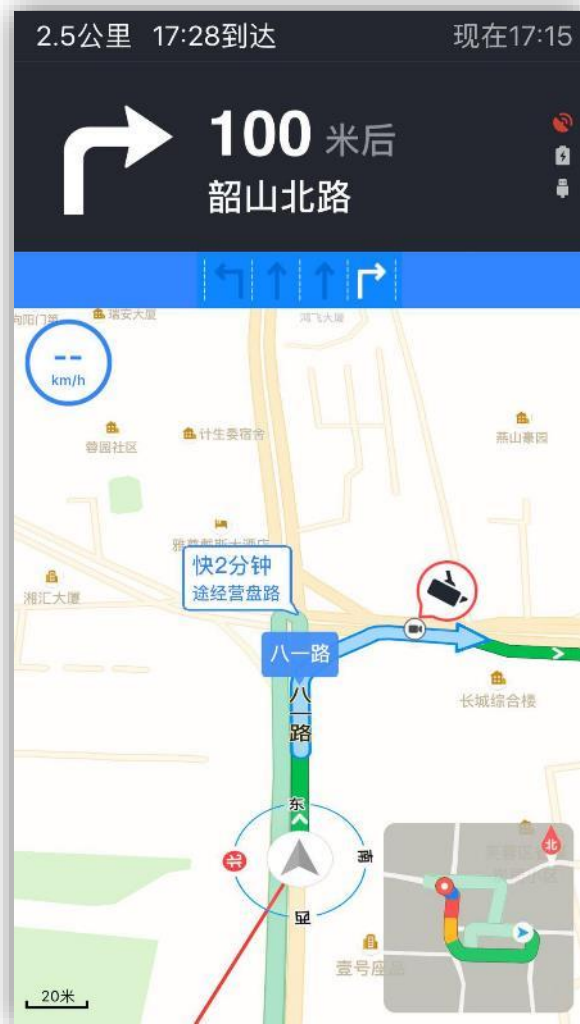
2.5公里 17:28到达

现在17:15

100 米后
韶山北路

向阳门第
瑞安大厦
河飞大厦

--
km/h

曾园社区
计生委宿舍
燕山寨园

雅嘉斯大酒店

快2分钟
途经营盘路

湘汇大厦

八一路

八
路

长城综合楼

东
北
南
西

东园区
社区

壹号座

北

20米